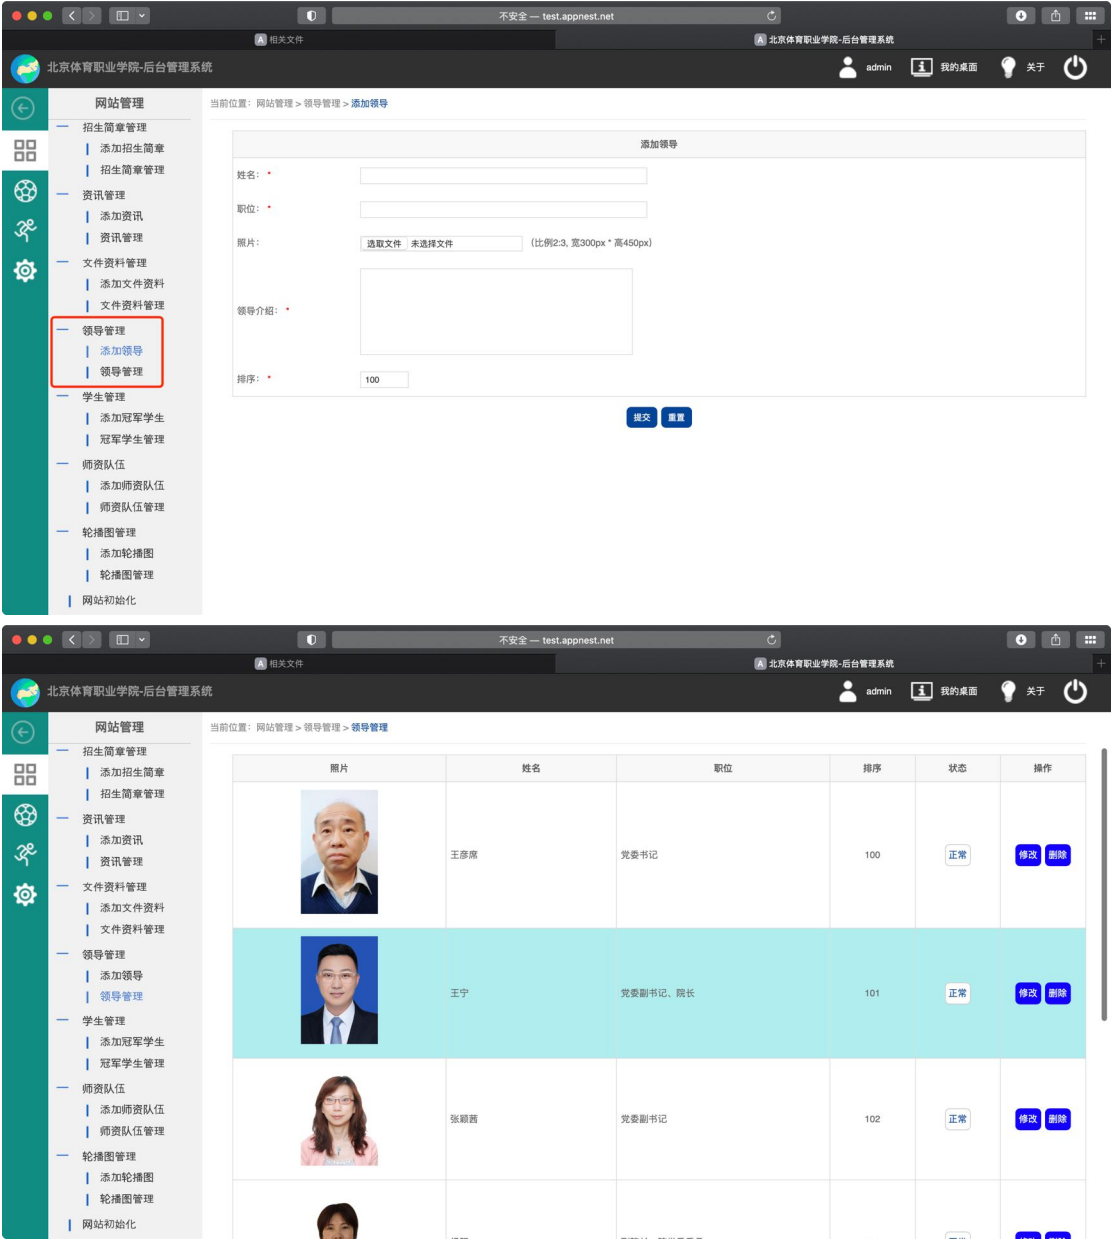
不安全 — test.appnest.net

相关文件

北京体育职业学院-后台管理系统

北京体育职业学院-后台管理系统

admin 我的桌面 关于

网站管理

招生简章管理
添加招生简章
招生简章管理
资讯管理
添加资讯
资讯管理
文件资料管理
添加文件资料
文件资料管理
领导管理
添加领导
领导管理
学生管理
添加冠军学生
冠军学生管理
师资队伍
添加师资队伍
师资队伍管理
轮播图管理
添加轮播图
轮播图管理
网站初始化

当前位置：网站管理 > 领导管理 > 添加领导

添加领导

姓名： *

职位： *

照片： 选取文件 未选择文件 (比例2:3, 宽300px * 高450px)

领导介绍： *

排序： * 100

提交 重置

不安全 — test.appnest.net

相关文件

北京体育职业学院-后台管理系统

北京体育职业学院-后台管理系统

admin 我的桌面 关于

网站管理

招生简章管理
添加招生简章
招生简章管理
资讯管理
添加资讯
资讯管理
文件资料管理
添加文件资料
文件资料管理
领导管理
添加领导
领导管理
学生管理
添加冠军学生
冠军学生管理
师资队伍
添加师资队伍
师资队伍管理
轮播图管理
添加轮播图
轮播图管理
网站初始化

当前位置：网站管理 > 领导管理 > 领导管理

| 照片 | 姓名 | 职位 | 排序 | 状态 | 操作 |
|---|---|---|---|---|---|
| | 王彦席 | 党委书记 | 100 | 正常 | 修改 删除 |
| | 王宁 | 党委副书记、院长 | 101 | 正常 | 修改 删除 |
| | 张颖茜 | 党委副书记 | 102 | 正常 | 修改 删除 |
| | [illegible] | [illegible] | | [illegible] | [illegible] |